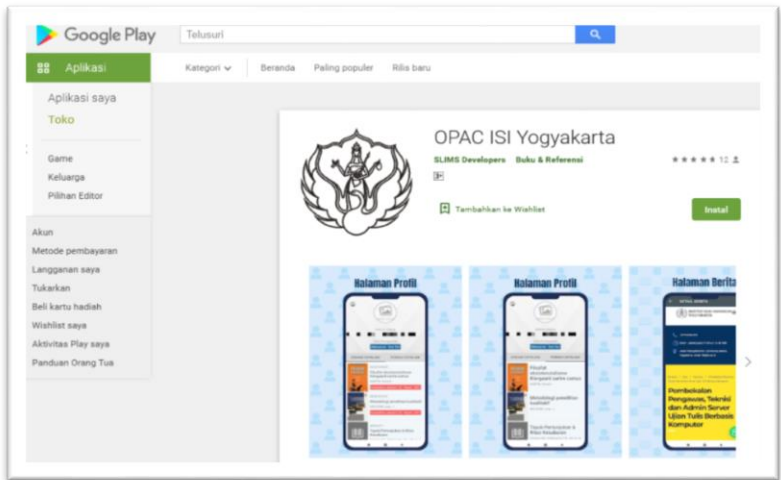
Google Play

Telusuri

Aplikasi

Kategori

Beranda

Paling populer

Rilis baru

Aplikasi saya

Toko

Game

Keluarga

Pilihan Editor

Akun

Metode pembayaran

Langganan saya

Tukarkan

Beli kartu hadiah

Wishlist saya

Aktivitas Play saya

Panduan Orang Tua

OPAC ISI Yogyakarta

SLIMS Developers Buku & Referensi

12

3+

Tambahkan ke Wishlist

Instal

Halaman Profil

Halaman Profil

Halaman Berita

Pembekalan Pengawas, Teknisi dan Admin Server Ujian Tulis Berbasis Komputer